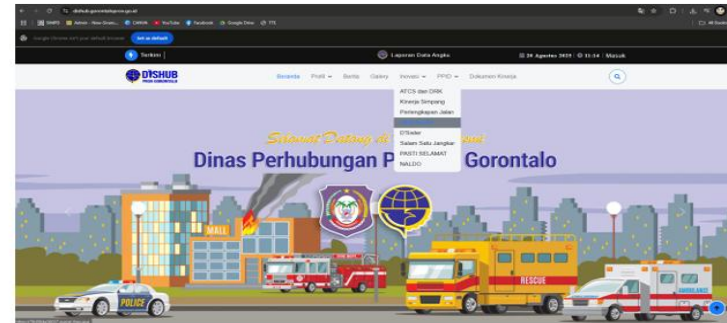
dishub.gorontaloprov.go.id

SIMPD Admin - New Seven... CANVA YouTube Facebook Google Drive TTE

All Bookm

Google Chrome isn't your default browser Set as default

Terkini

Laporan Data Angka

26 Agustus 2025 11:14 Masuk

DISHUB PROV. GORONTALO

Beranda Profil Berita Galery Inovasi PPID Dokumen Kinerja

ATCS dan DRK
Kinerja Simpang
Perlengkapan Jalan

D'Seder
Salam Satu Jangkar
PASTI SELAMAT
NALDO

Selamat Datang di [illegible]

Dinas Perhubungan P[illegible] Gorontalo

MALL

RESCUE

POLICE

AMBULANCE